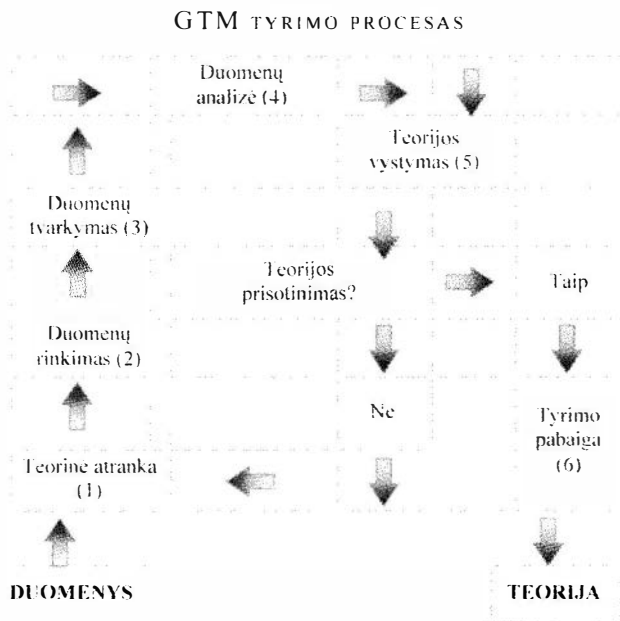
GTM TYRIMO PROCESAS

Duomenų analizė (4)

Teorijos vystymas (5)

Duomenų tvarkymas (3)

Teorijos prisotinimas?

Taip

Duomenų rinkimas (2)

Ne

Tyrimo pabaiga (6)

Teorinė atranka (1)

DUOMENYS

TEORIJA